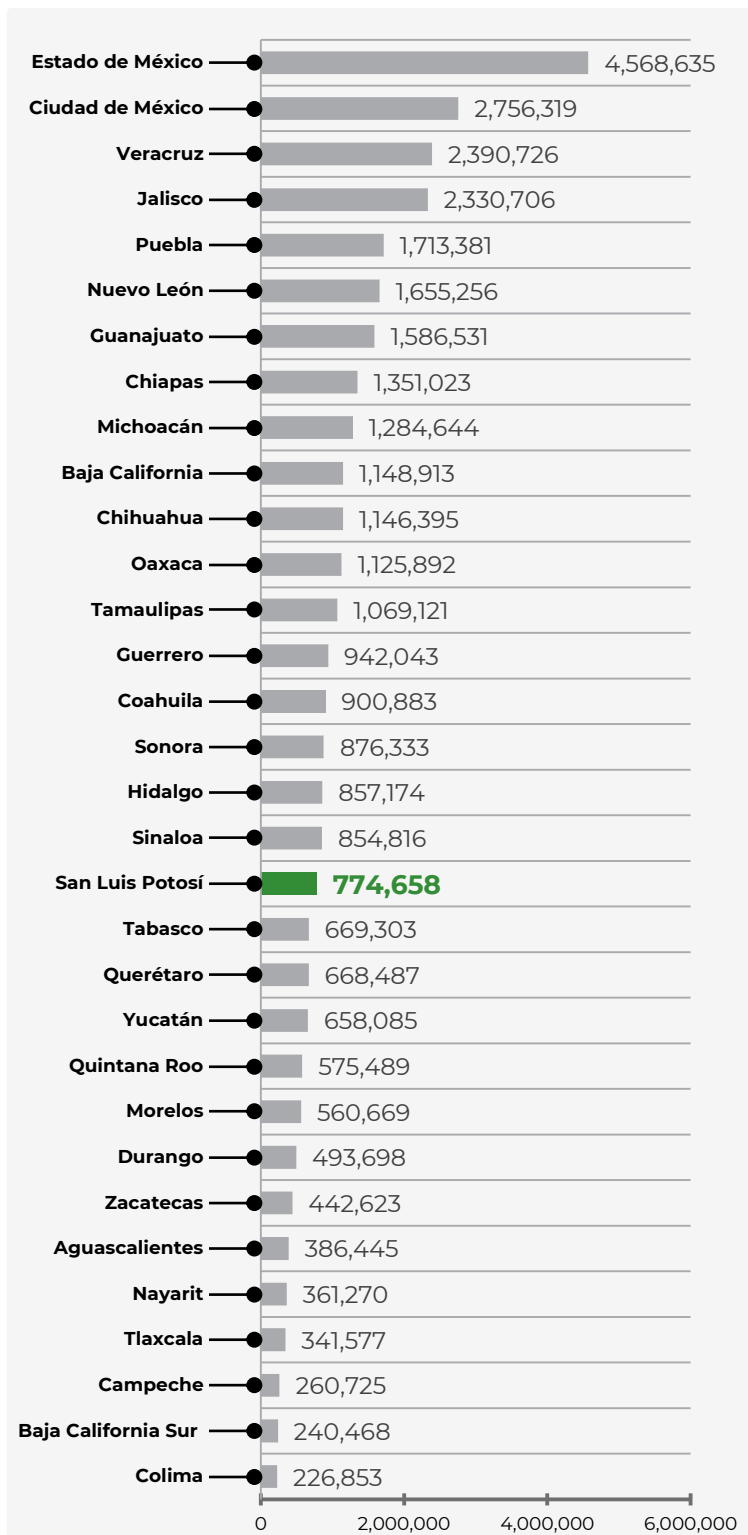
| Estado | Valor |
|---|---|
| Estado de México | 4,568,635 |
| Ciudad de México | 2,756,319 |
| Veracruz | 2,390,726 |
| Jalisco | 2,330,706 |
| Puebla | 1,713,381 |
| Nuevo León | 1,655,256 |
| Guanajuato | 1,586,531 |
| Chiapas | 1,351,023 |
| Michoacán | 1,284,644 |
| Baja California | 1,148,913 |
| Chihuahua | 1,146,395 |
| Oaxaca | 1,125,892 |
| Tamaulipas | 1,069,121 |
| Guerrero | 942,043 |
| Coahuila | 900,883 |
| Sonora | 876,333 |
| Hidalgo | 857,174 |
| Sinaloa | 854,816 |
| San Luis Potosí | 774,658 |
| Tabasco | 669,303 |
| Querétaro | 668,487 |
| Yucatán | 658,085 |
| Quintana Roo | 575,489 |
| Morelos | 560,669 |
| Durango | 493,698 |
| Zacatecas | 442,623 |
| Aguascalientes | 386,445 |
| Nayarit | 361,270 |
| Tlaxcala | 341,577 |
| Campeche | 260,725 |
| Baja California Sur | 240,468 |
| Colima | 226,853 |

0 2,000,000 4,000,000 6,000,000